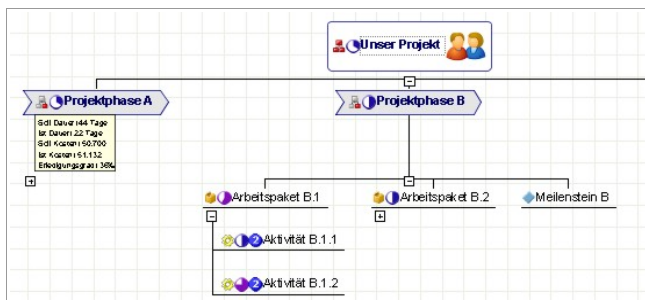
Unser Projekt

Projektphase A

Soll Dauer: 44 Tage
Ist Dauer: 22 Tage
Soll Kosten: 50.700
Ist Kosten: 51.132
Erledigungsgrad: 36%

Projektphase B

Arbeitspaket B.1

Arbeitspaket B.2

Meilenstein B

Aktivität B.1.1

Aktivität B.1.2